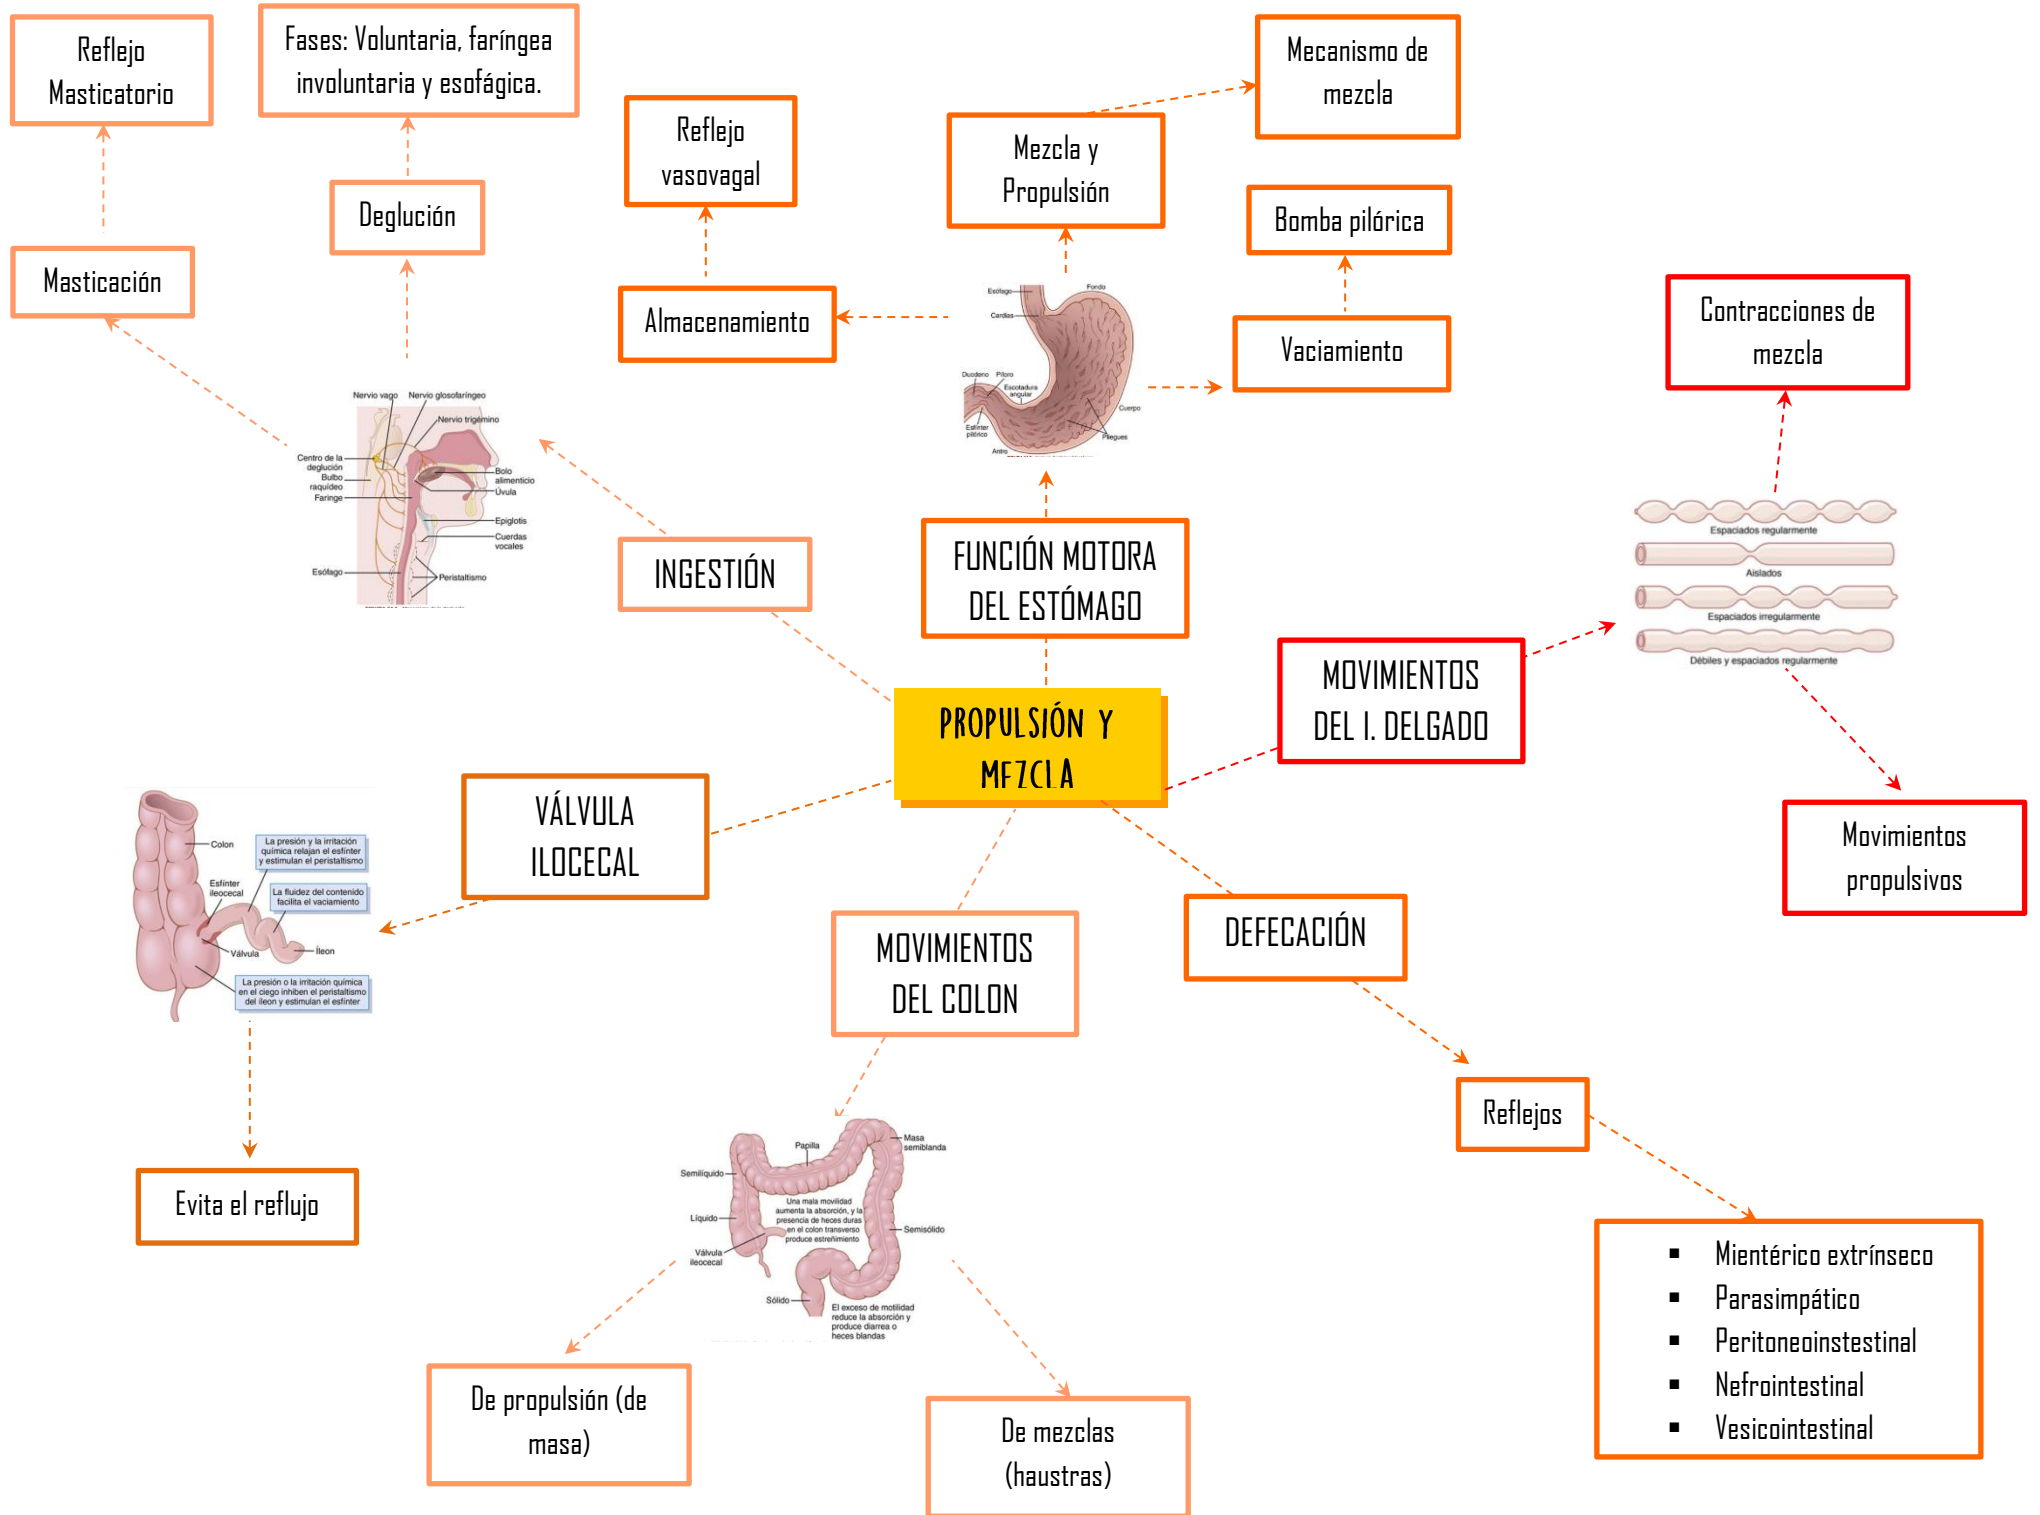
Reflejo Masticatorio

Fases: Voluntaria, faríngea involuntaria y esofágica.

Reflejo vasovagal

Mecanismo de mezcla

Mezcla y Propulsión

Bomba pilórica

Deglución

Masticación

Almacenamiento

Vaciamiento

Contracciones de mezcla

Nervio vago
Nervio glosofaríngeo
Nervio trigémino
Centro de la deglución
Bulbo raquídeo
Faringe
Bolo alimenticio
Úvula
Epiglotis
Cuerdas vocales
Esófago
Peristaltismo

Esófago
Fondo
Cardias
Duodeno
Píloro
Escotadura angular
Cuerpo
Esfínter pilórico
Pliegues
Antro

Espaciados regularmente
Aislados
Espaciados irregularmente
Débiles y espaciados regularmente

INGESTIÓN

FUNCIÓN MOTORA DEL ESTÓMAGO

MOVIMIENTOS DEL I. DELGADO

PROPULSIÓN Y MEZCLA

Colon
La presión y la irritación química relajan el esfínter y estimulan el peristaltismo
Esfínter ileocecal
La fluidez del contenido facilita el vaciamiento
Válvula
Íleon
La presión o la irritación química en el ciego inhiben el peristaltismo del íleon y estimulan el esfínter

VÁLVULA ILOCECAL

Movimientos propulsivos

MOVIMIENTOS DEL COLON

DEFECACIÓN

Reflejos

Evita el reflujo

Papilla
Masa semiblanda
Semilíquido
Líquido
Una mala movilidad aumenta la absorción, y la presencia de heces duras en el colon transverso produce estreñimiento
Semisólido
Válvula ileocecal
Sólido
El exceso de motilidad reduce la absorción y produce diarrea o heces blandas

▪ Mientérico extrínseco
▪ Parasimpático
▪ Peritoneointestinal
▪ Nefrointestinal
▪ Vesicointestinal

De propulsión (de masa)

De mezclas (haustras)